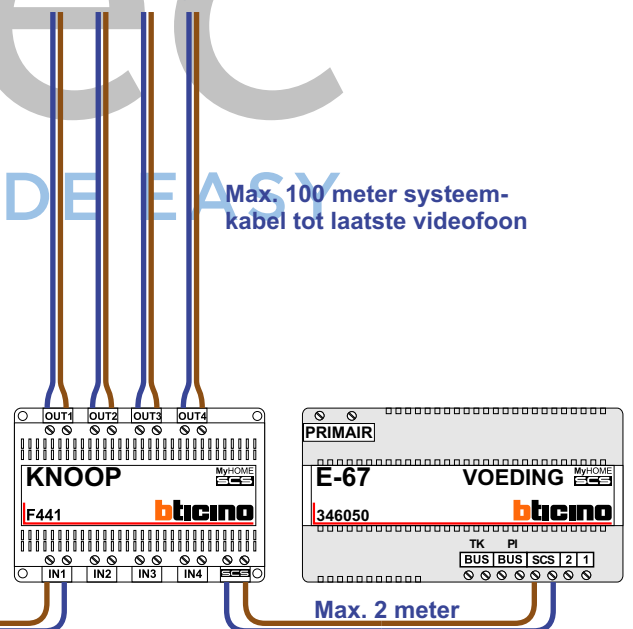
DE EASY

Max. 100 meter systeemkabel tot laatste videofoon

OUT1 OUT2 OUT3 OUT4

KNOOP

MyHOME SCS

F441

bticino

IN1 IN2 IN3 IN4 SCS

PRIMAIR

E-67

VOEDING

MyHOME SCS

346050

bticino

TK PI

BUS BUS SCS 2 1

Max. 2 meter